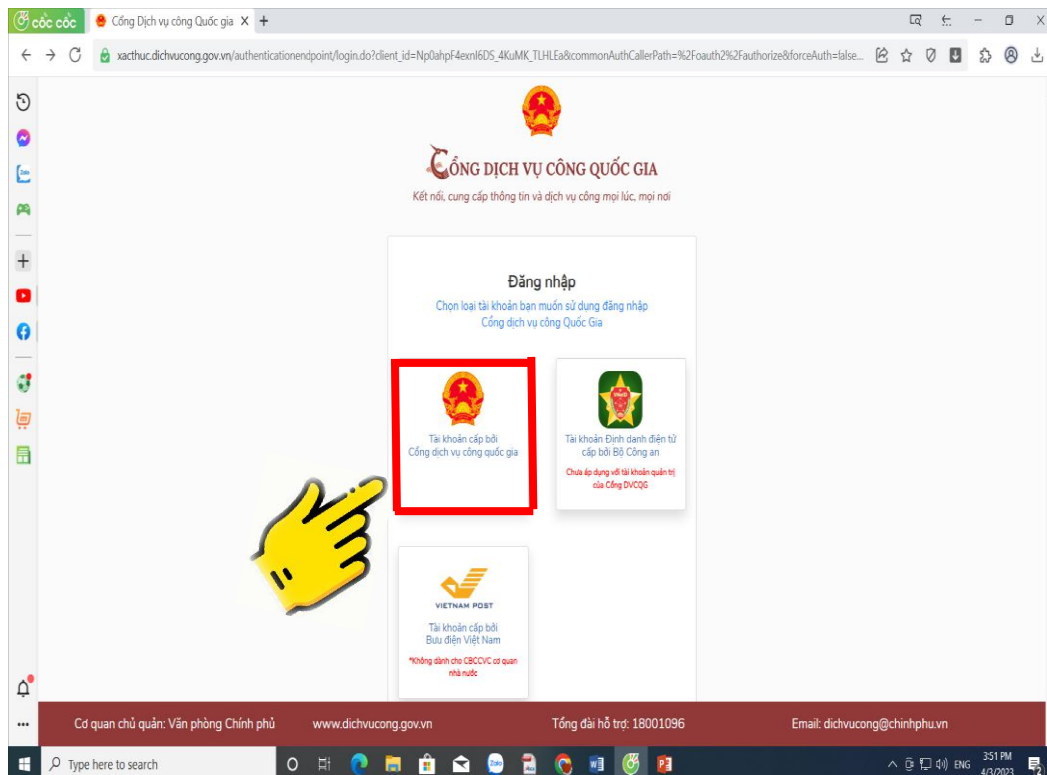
cốc cốc
Cổng Dịch vụ công Quốc gia ×
xacthuc.dichvucong.gov.vn/authenticationendpoint/login.do?client_id=Np0ahpF4exnI6DS_4KuMK_TLHLEa&commonAuthCallerPath=%2Foauth2%2Fauthorize&forceAuth=false...

CỔNG DỊCH VỤ CÔNG QUỐC GIA
Kết nối, cung cấp thông tin và dịch vụ công mọi lúc, mọi nơi

Đăng nhập
Chọn loại tài khoản bạn muốn sử dụng đăng nhập Cổng dịch vụ công Quốc Gia

Tài khoản cấp bởi Cổng dịch vụ công quốc gia

Tài khoản Định danh điện tử cấp bởi Bộ Công an
Chưa áp dụng với tài khoản quản trị của Cổng DVCQG

VIETNAM POST
Tài khoản cấp bởi Bưu điện Việt Nam
*Không dành cho CBCCVC cơ quan nhà nước

Cơ quan chủ quản: Văn phòng Chính phủ
www.dichvucong.gov.vn
Tổng đài hỗ trợ: 18001096
Email: dichvucong@chinhphu.vn

Type here to search
ENG
3:51 PM
4/3/2023